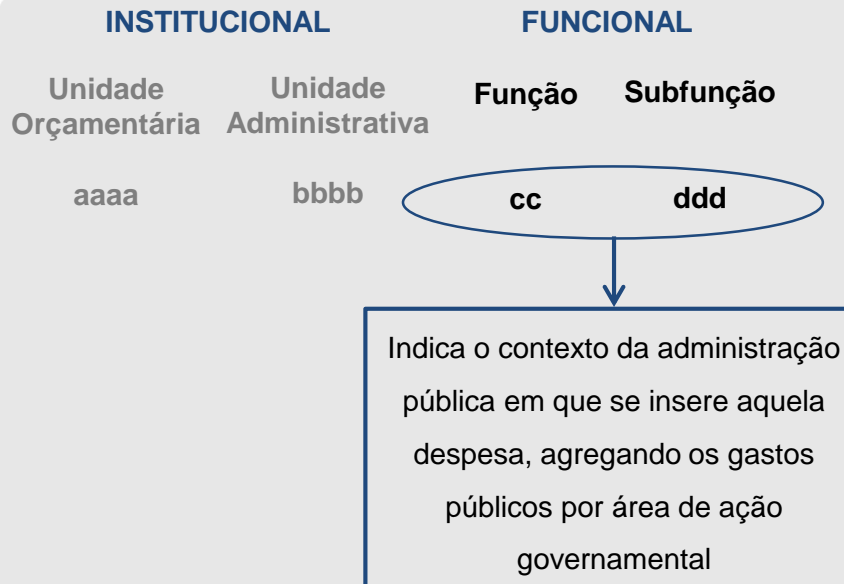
INSTITUCIONAL

FUNCIONAL

Unidade Orçamentária

Unidade Administrativa

Função

Subfunção

aaaa

bbbb

cc

ddd

Indica o contexto da administração pública em que se insere aquela despesa, agregando os gastos públicos por área de ação governamental